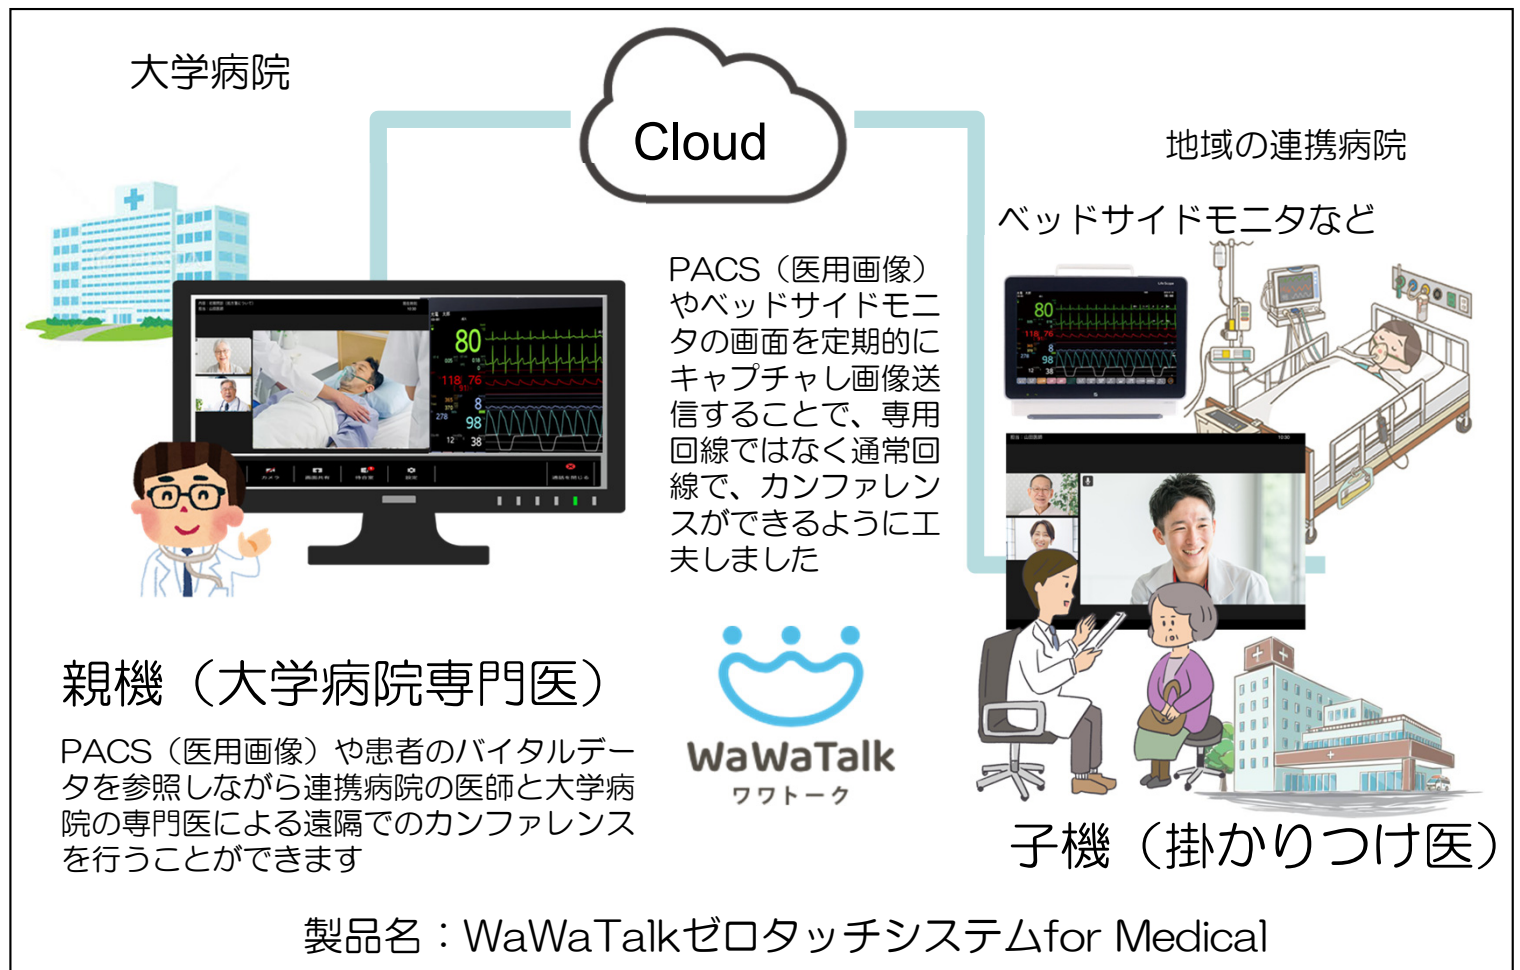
大学病院

Cloud

地域の連携病院

ベッドサイドモニタなど

PACS（医用画像）やベッドサイドモニタの画面を定期的にキャプチャし画像送信することで、専用回線ではなく通常回線で、カンファレンスができるように工夫しました

80
118 76
98
12 38

親機（大学病院専門医）

PACS（医用画像）や患者のバイタルデータを参照しながら連携病院の医師と大学病院の専門医による遠隔でのカンファレンスを行うことができます

WaWaTalk
ワワトーク

子機（掛かりつけ医）

製品名：WaWaTalkゼロタッチシステムfor Medical